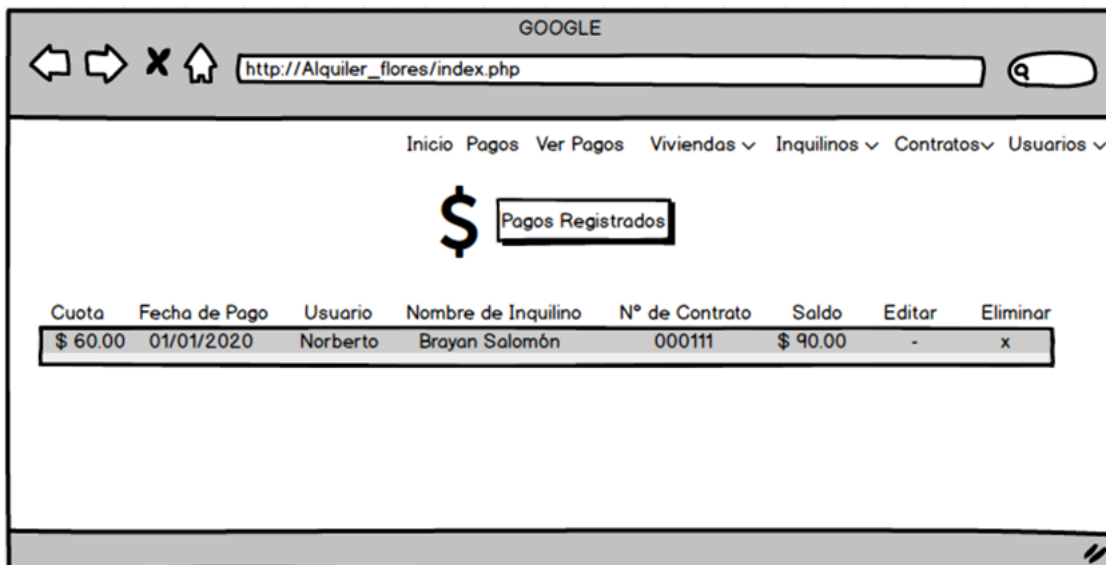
GOOGLE

http://Alquiler_flores/index.php

Inicio Pagos Ver Pagos Viviendas ⌄ Inquilinos ⌄ Contratos⌄ Usuarios ⌄

$ Pagos Registrados

| Cuota | Fecha de Pago | Usuario | Nombre de Inquilino | Nº de Contrato | Saldo | Editar | Eliminar |
|---|---|---|---|---|---|---|---|
| $ 60.00 | 01/01/2020 | Norberto | Brayan Salomón | 000111 | $ 90.00 | - | x |